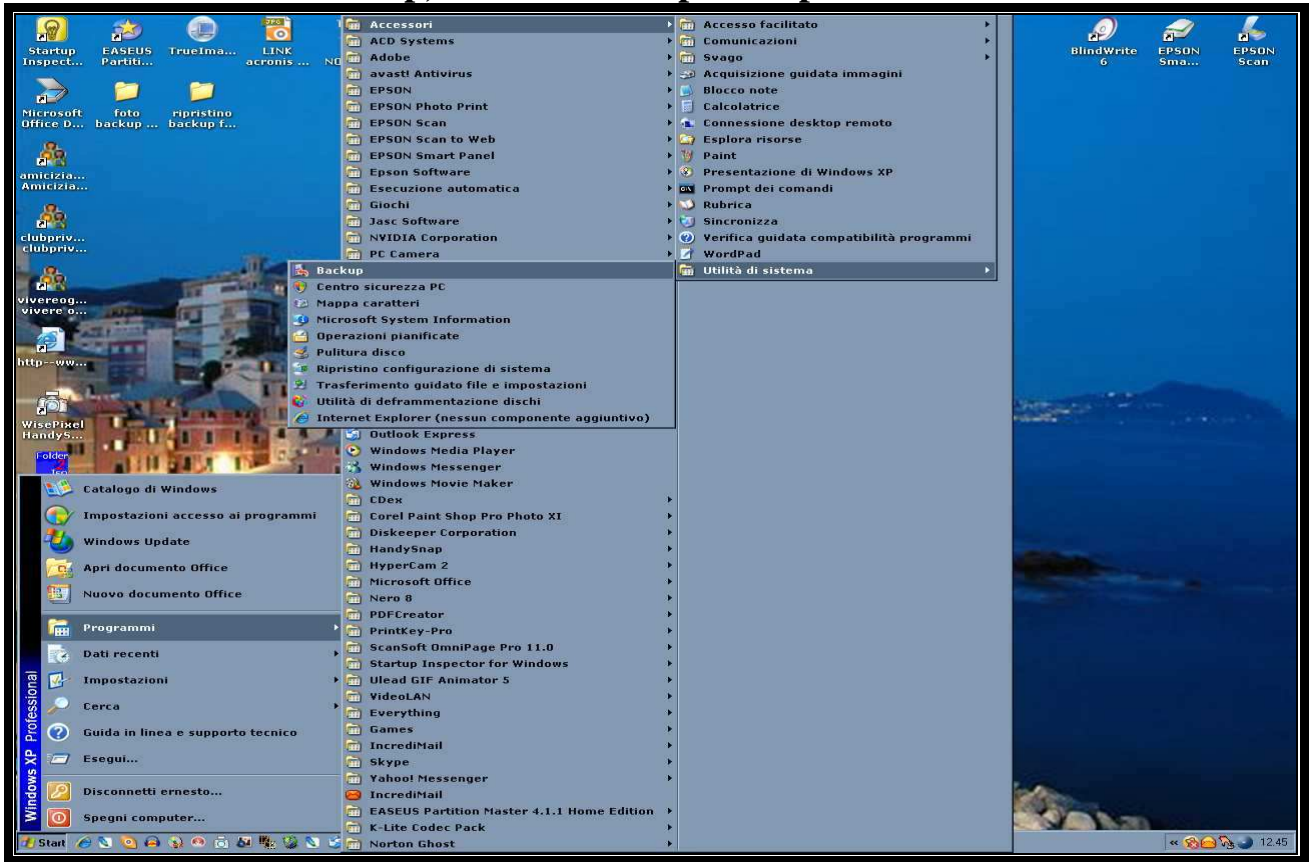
Startup Inspect...
EASEUS Partiti...
TrueIma...
LINK acronis ...
NO
Microsoft Office D...
foto backup ...
ripristino backup f...
amicizia... Amicizia...
clubpriv... clubpriv...
vivereog... vivere o...
http--ww...
WisePixel HandyS...
Folder

BlindWrite 6
EPSON Sma...
EPSON Scan

Accessori
ACD Systems
Adobe
avast! Antivirus
EPSON
EPSON Photo Print
EPSON Scan
EPSON Scan to Web
EPSON Smart Panel
Epson Software
Esecuzione automatica
Giochi
Jasc Software
NVIDIA Corporation
PC Camera

Accesso facilitato
Comunicazioni
Svago
Acquisizione guidata immagini
Blocco note
Calcolatrice
Connessione desktop remoto
Esplora risorse
Paint
Presentazione di Windows XP
Prompt dei comandi
Rubrica
Sincronizza
Verifica guidata compatibilità programmi
WordPad
Utilità di sistema

Backup
Centro sicurezza PC
Mappa caratteri
Microsoft System Information
Operazioni pianificate
Pulitura disco
Ripristino configurazione di sistema
Trasferimento guidato file e impostazioni
Utilità di deframmentazione dischi
Internet Explorer (nessun componente aggiuntivo)

Outlook Express
Windows Media Player
Windows Messenger
Windows Movie Maker
CDex
Corel Paint Shop Pro Photo XI
Diskeeper Corporation
HandySnap
HyperCam 2
Microsoft Office
Nero 8
PDFCreator
PrintKey-Pro
ScanSoft OmniPage Pro 11.0
Startup Inspector for Windows
Ulead GIF Animator 5
VideoLAN
Everything
Games
IncrediMail
Skype
Yahoo! Messenger
IncrediMail
EASEUS Partition Master 4.1.1 Home Edition
K-Lite Codec Pack
Norton Ghost

Catalogo di Windows
Impostazioni accesso ai programmi
Windows Update
Apri documento Office
Nuovo documento Office
Programmi
Dati recenti
Impostazioni
Cerca
Guida in linea e supporto tecnico
Esegui...
Disconnetti ernesto...
Spegni computer...
Windows XP Professional
Start
12.45